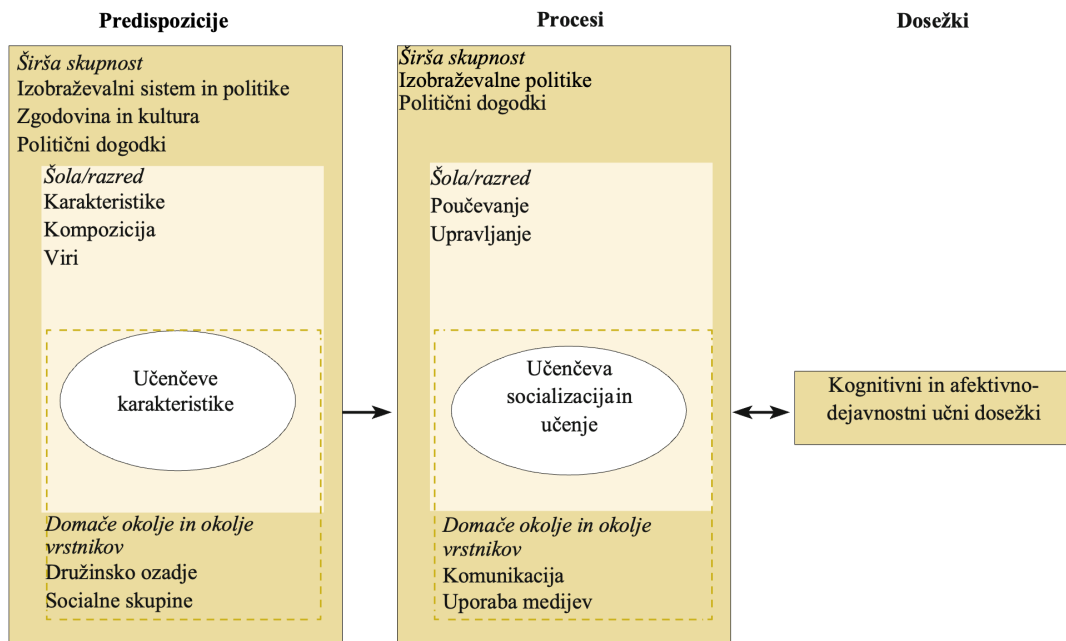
Predispozicije

Širša skupnost
Izobraževalni sistem in politike
Zgodovina in kultura
Politični dogodki

Šola/razred
Karakteristike
Kompozicija
Viri

Učenčeve karakteristike

Domače okolje in okolje vrstnikov
Družinsko ozadje
Socialne skupine

Procesi

Širša skupnost
Izobraževalne politike
Politični dogodki

Šola/razred
Poučevanje
Upravljanje

Učenčeva socializacijain učenje

Domače okolje in okolje vrstnikov
Komunikacija
Uporaba medijev

Dosežki

Kognitivni in afektivno-dejavnostni učni dosežki